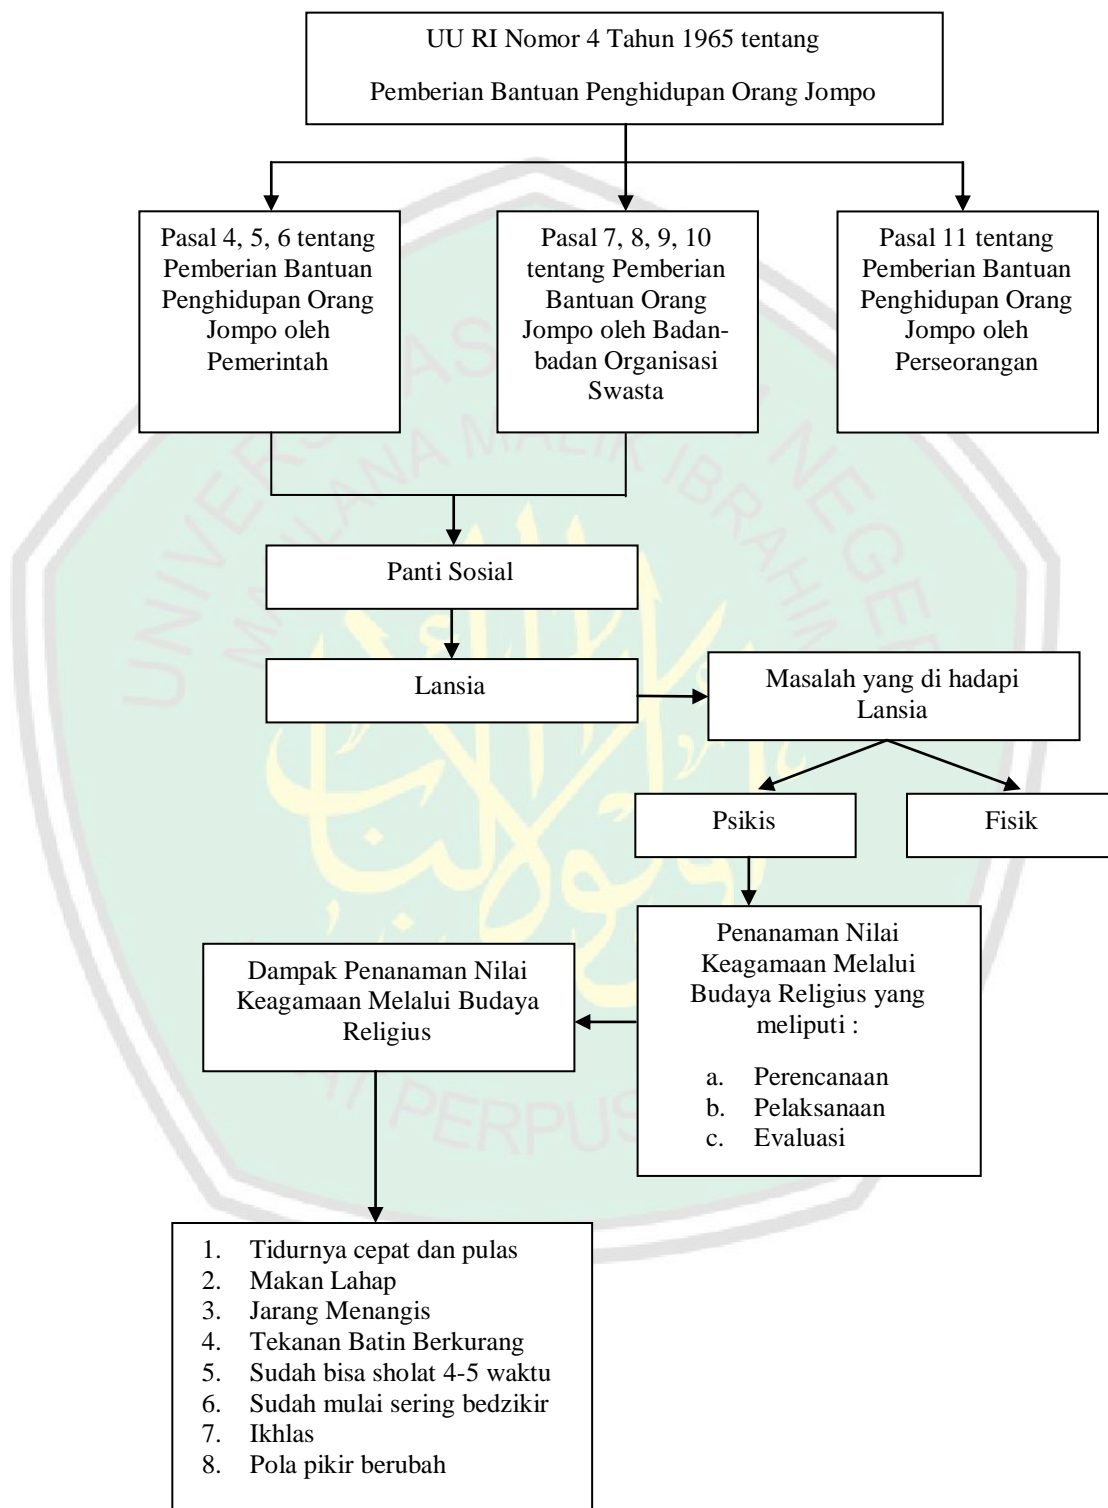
UU RI Nomor 4 Tahun 1965 tentang
Pemberian Bantuan Penghidupan Orang Jompo

Pasal 4, 5, 6 tentang Pemberian Bantuan Penghidupan Orang Jompo oleh Pemerintah

Pasal 7, 8, 9, 10 tentang Pemberian Bantuan Orang Jompo oleh Badan-badan Organisasi Swasta

Pasal 11 tentang Pemberian Bantuan Penghidupan Orang Jompo oleh Perseorangan

Panti Sosial

Lansia

Masalah yang di hadapi Lansia

Psikis

Fisik

Penanaman Nilai Keagamaan Melalui Budaya Religius yang meliputi :

a. Perencanaan
b. Pelaksanaan
c. Evaluasi

Dampak Penanaman Nilai Keagamaan Melalui Budaya Religius

1. Tidurnya cepat dan pulas
2. Makan Lahap
3. Jarang Menangis
4. Tekanan Batin Berkurang
5. Sudah bisa sholat 4-5 waktu
6. Sudah mulai sering bedzikir
7. Ikhlas
8. Pola pikir berubah